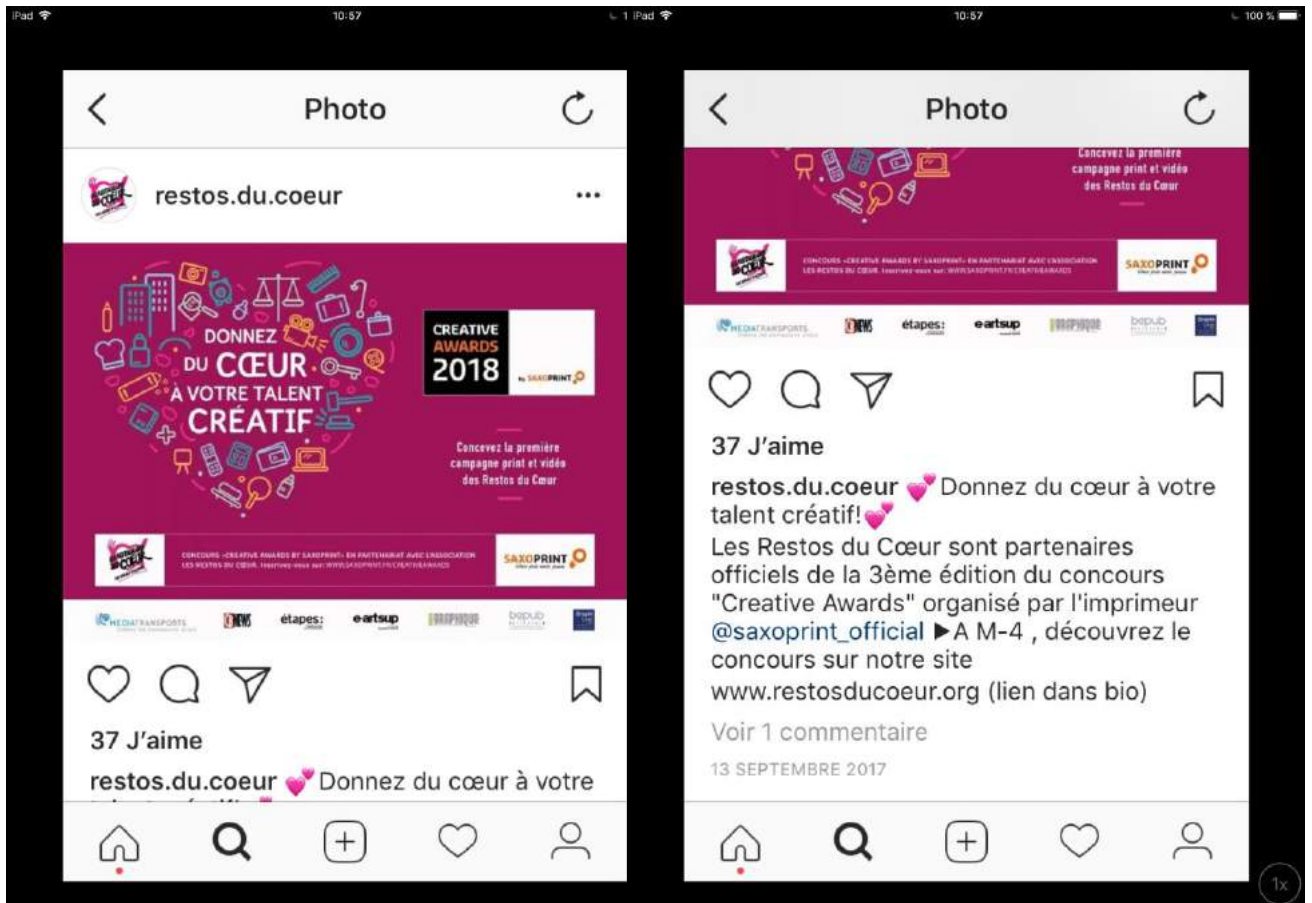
iPad 10:57 1 iPad

Photo

restos.du.coeur •••

DONNEZ DU CŒUR A VOTRE TALENT CRÉATIF

CREATIVE AWARDS 2018 by SAXOPRINT

Concevez la première campagne print et vidéo des Restos du Cœur

CONCOURS «CREATIVE AWARDS BY SAXOPRINT» EN PARTENARIAT AVEC L'ASSOCIATION LES RESTOS DU CŒUR. Inscrivez-vous sur: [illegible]

SAXOPRINT

MEDIATRANSPORTS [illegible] étapes: eartsup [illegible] bepub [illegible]

37 J'aime

restos.du.coeur 💕 Donnez du cœur à votre

10:57 100 %

Photo

Concevez la première campagne print et vidéo des Restos du Cœur

CONCOURS «CREATIVE AWARDS BY SAXOPRINT» EN PARTENARIAT AVEC L'ASSOCIATION LES RESTOS DU CŒUR. Inscrivez-vous sur: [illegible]

SAXOPRINT

MEDIATRANSPORTS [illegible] étapes: eartsup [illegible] bepub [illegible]

37 J'aime

restos.du.coeur 💕 Donnez du cœur à votre talent créatif!💕
Les Restos du Cœur sont partenaires officiels de la 3ème édition du concours "Creative Awards" organisé par l'imprimeur @saxoprint_official ▶A M-4 , découvrez le concours sur notre site www.restosducoeur.org (lien dans bio)

Voir 1 commentaire

13 SEPTEMBRE 2017

1x